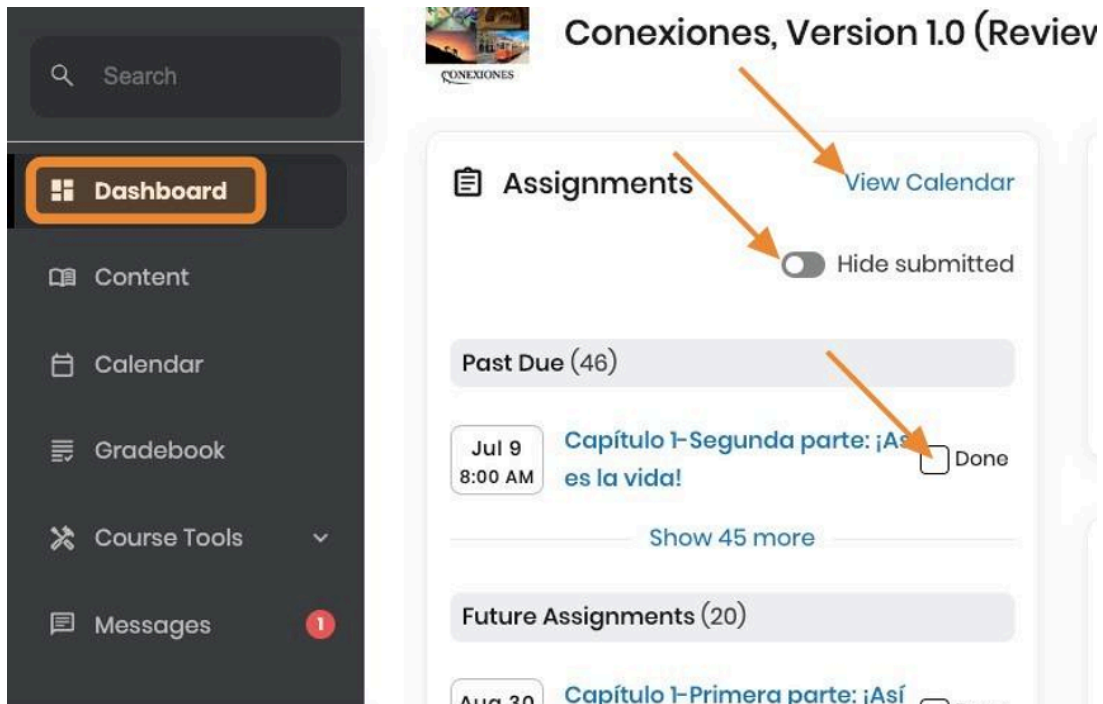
Search

Dashboard

Content

Calendar

Gradebook

Course Tools

Messages 1

CONEXIONES

Conexiones, Version 1.0 (Review

Assignments

View Calendar

Hide submitted

Past Due (46)

Jul 9
8:00 AM

Capítulo 1-Segunda parte: ¡As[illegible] es la vida!

Done

Show 45 more

Future Assignments (20)

Aug 30

Capítulo 1-Primera parte: ¡Así